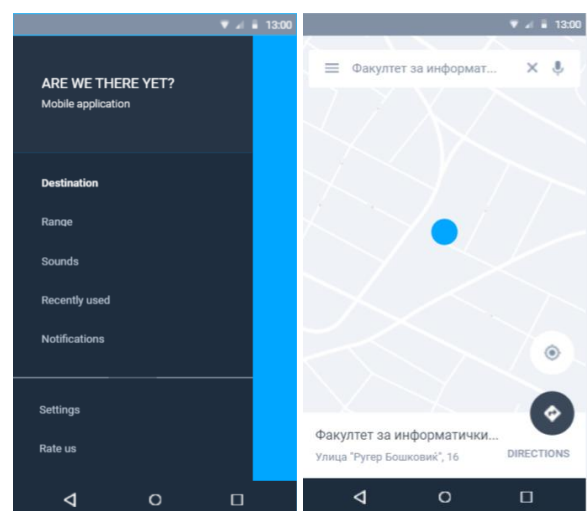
13:00

ARE WE THERE YET?
Mobile application

Destination

Range

Sounds

Recently used

Notifications

Settings

Rate us

13:00

Факултет за информат...

Факултет за информатички...
Улица "Ругер Бошковиќ", 16

DIRECTIONS